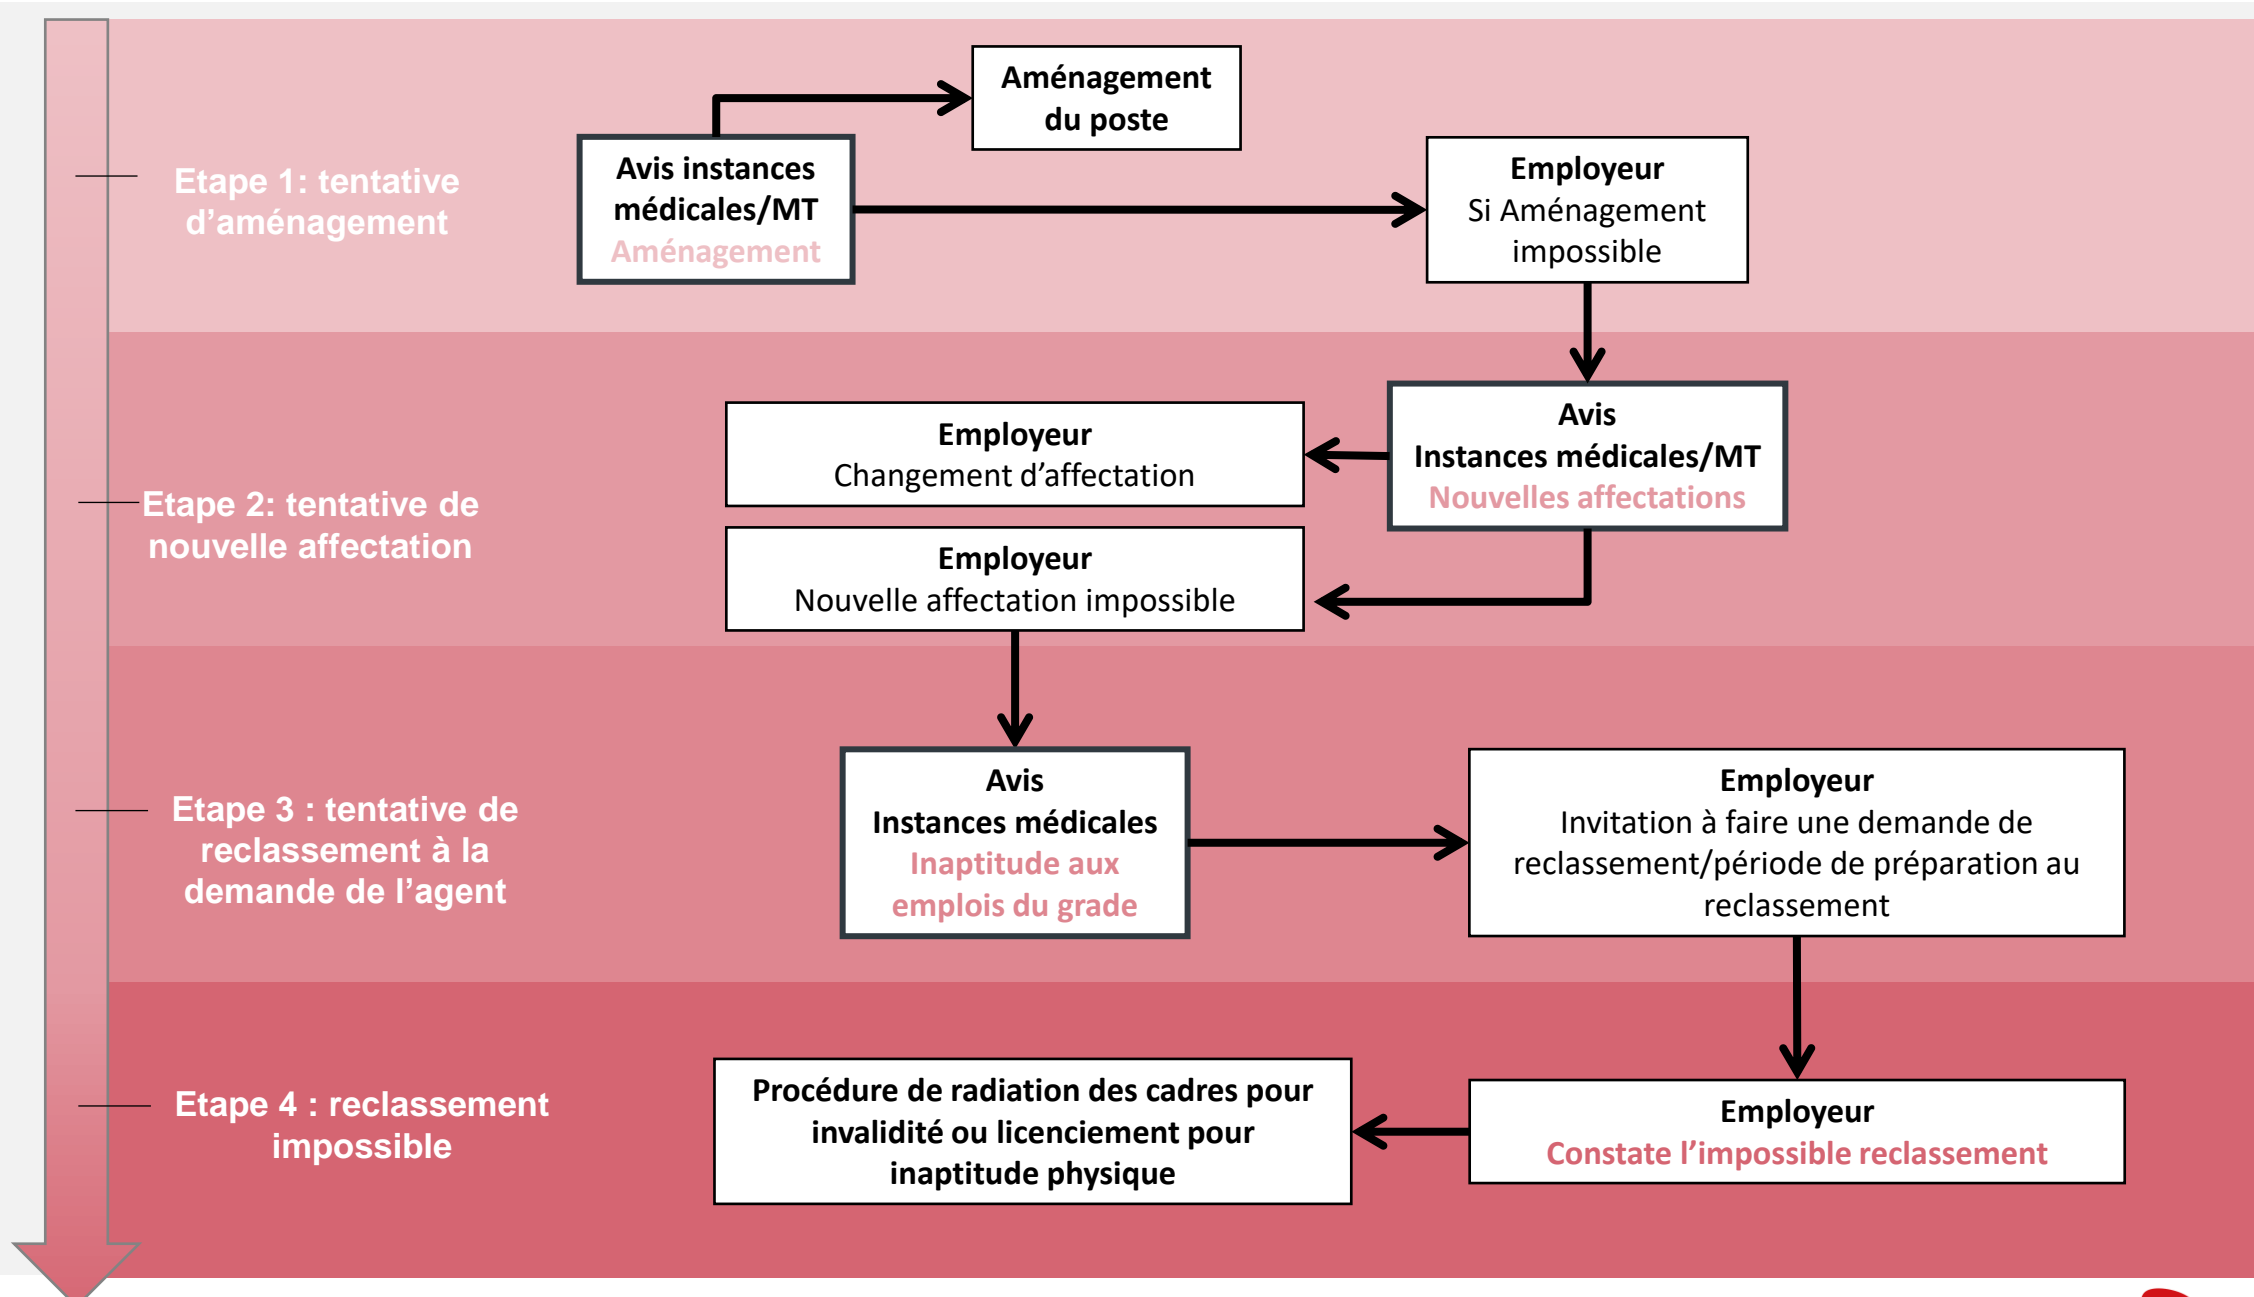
Etape 1: tentative d’aménagement

Avis instances médicales/MT
Aménagement

Aménagement du poste

Employeur
Si Aménagement impossible

Etape 2: tentative de nouvelle affectation

Avis
Instances médicales/MT
Nouvelles affectations

Employeur
Changement d’affectation

Employeur
Nouvelle affectation impossible

Etape 3 : tentative de reclassement à la demande de l’agent

Avis
Instances médicales
Inaptitude aux emplois du grade

Employeur
Invitation à faire une demande de reclassement/période de préparation au reclassement

Etape 4 : reclassement impossible

Employeur
Constate l’impossible reclassement

Procédure de radiation des cadres pour invalidité ou licenciement pour inaptitude physique